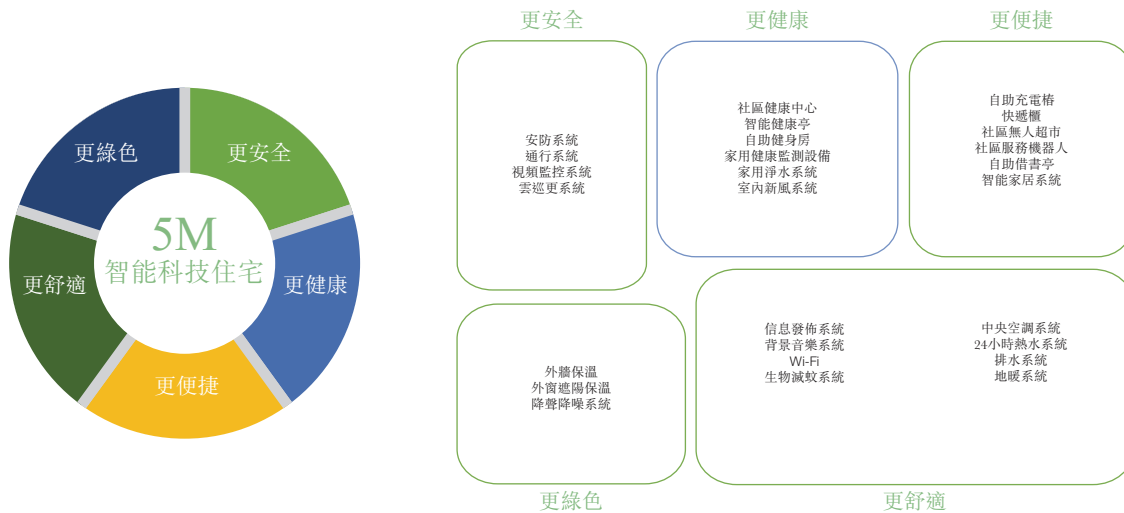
更綠色
更安全
5M
智能科技住宅
更舒適
更健康
更便捷

更安全

安防系統
通行系統
視頻監控系統
雲巡更系統

更健康

社區健康中心
智能健康亭
自助健身房
家用健康監測設備
家用淨水系統
室內新風系統

更便捷

自助充電樁
快遞櫃
社區無人超市
社區服務機器人
自助借書亭
智能家居系統

外牆保溫
外窗遮陽保溫
降聲降噪系統

更綠色

信息發佈系統
背景音樂系統
Wi-Fi
生物滅蚊系統

中央空調系統
24小時熱水系統
排水系統
地暖系統

更舒適